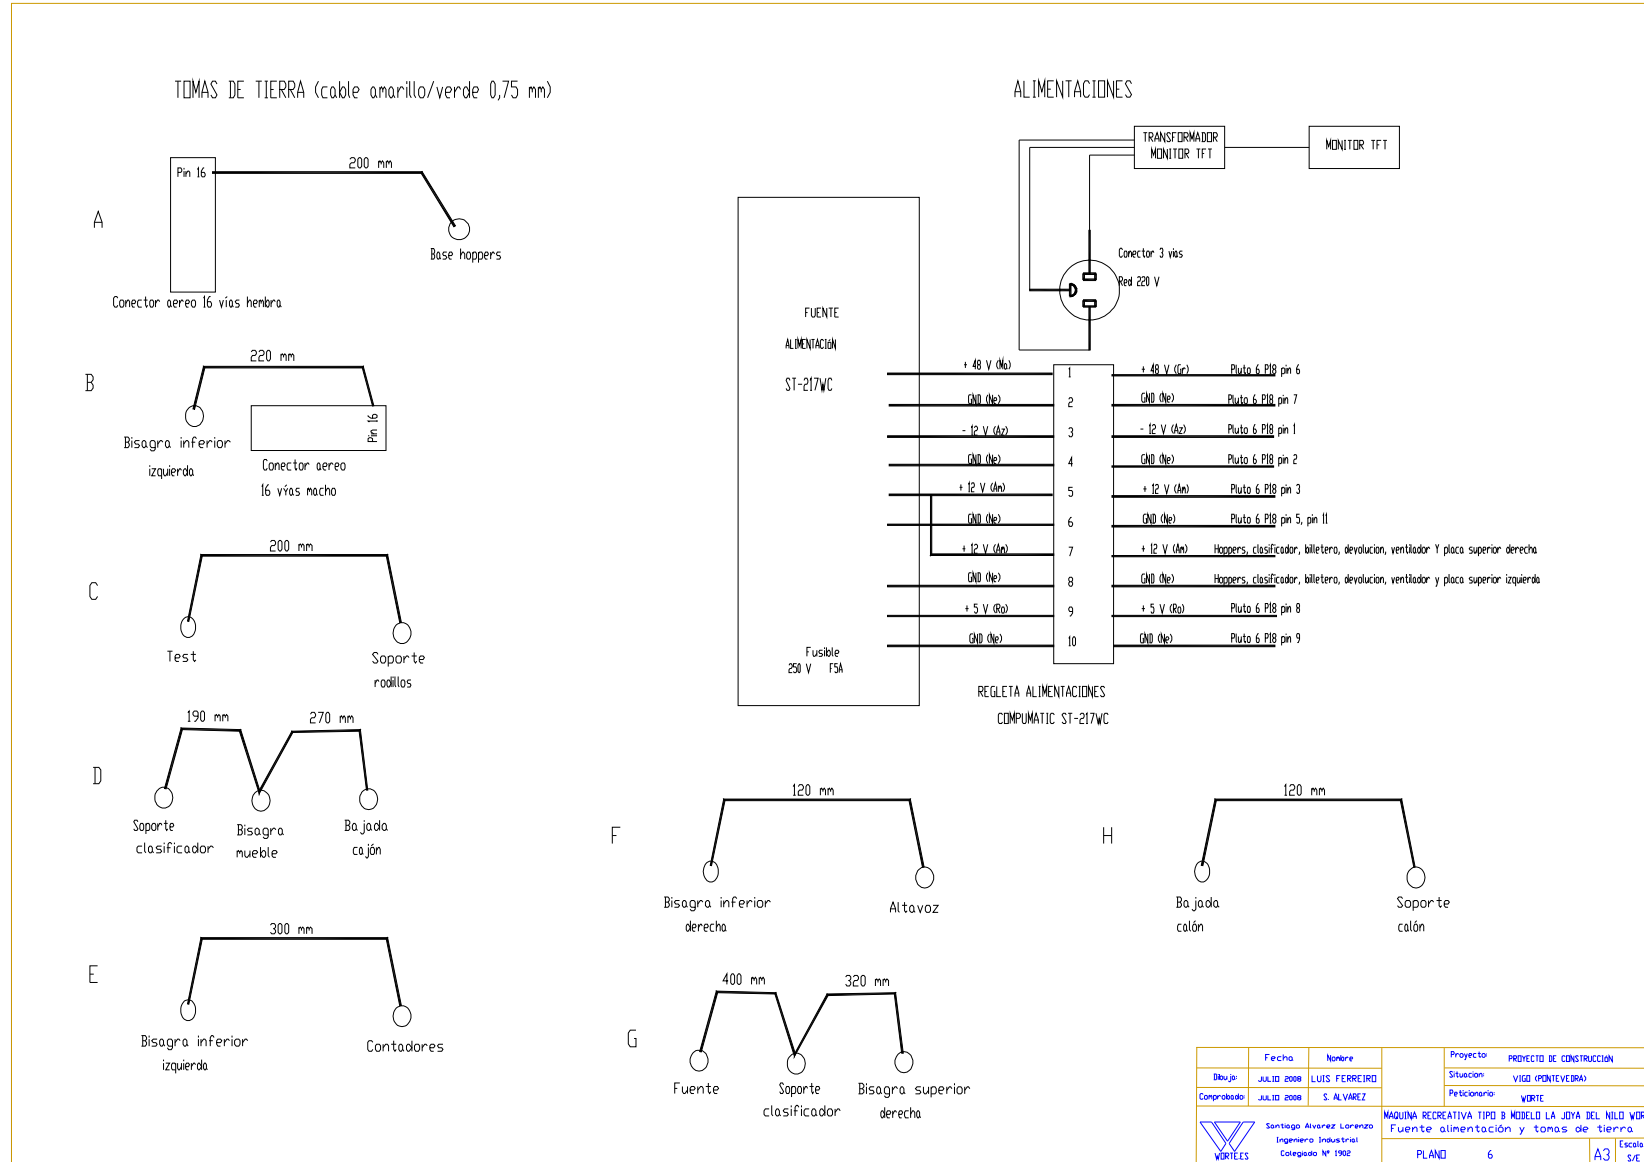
TOMAS DE TIERRA (cable amarillo/verde 0,75 mm)

A
Pin 16
200 mm
Base hoppers
Conector aereo 16 vías hembra

B
220 mm
Pin 16
Bisagra inferior izquierda
Conector aereo 16 vías macho

C
200 mm
Test
Soporte rodillos

D
190 mm
270 mm
Soporte clasificador
Bisagra mueble
Bajada cajón

E
300 mm
Bisagra inferior izquierda
Contadores

ALIMENTACIONES

TRANSFORMADOR MONITOR TFT
MONITOR TFT
Conector 3 vias
Red 220 V

FUENTE ALIMENTACION ST-217WC
Fusible 250 V F5A

| | | | |
|---|---|---|---|
| + 48 V (Na) | 1 | + 48 V (Gr) | Pluto 6 P18 pin 6 |
| GND (Ne) | 2 | GND (Ne) | Pluto 6 P18 pin 7 |
| - 12 V (Az) | 3 | - 12 V (Az) | Pluto 6 P18 pin 1 |
| GND (Ne) | 4 | GND (Ne) | Pluto 6 P18 pin 2 |
| + 12 V (Am) | 5 | + 12 V (Am) | Pluto 6 P18 pin 3 |
| GND (Ne) | 6 | GND (Ne) | Pluto 6 P18 pin 5, pin 11 |
| + 12 V (Am) | 7 | + 12 V (Am) | Hoppers, clasificador, billetero, devolucion, ventilador Y placa superior derecha |
| GND (Ne) | 8 | GND (Ne) | Hoppers, clasificador, billetero, devolucion, ventilador y placa superior izquierda |
| + 5 V (Ro) | 9 | + 5 V (Ro) | Pluto 6 P18 pin 8 |
| GND (Ne) | 10 | GND (Ne) | Pluto 6 P18 pin 9 |

REGLETA ALIMENTACIONES COMPUMATIC ST-217WC

F
120 mm
Bisagra inferior derecha
Altavoz

H
120 mm
Bajada calón
Soporte calón

G
400 mm
320 mm
Fuente
Soporte clasificador
Bisagra superior derecha

| | Fecha | Nombre |
|---|---|---|
| Dibujo: | JULIO 2008 | LUIS FERREIRO |
| Comprobado: | JULIO 2008 | S. ALVAREZ |

Proyecto: PROYECTO DE CONSTRUCCION
Situacion: VIGO (PONTEVEDRA)
Peticionario: WORTE
WORTEES
Santiago Alvarez Lorenzo
Ingeniero Industrial
Colegiado Nº 1902
MAQUINA RECREATIVA TIPO B MODELO LA JOYA DEL NILO WOR
Fuente alimentación y tomas de tierra
PLANO 6
A3
Escala S/E